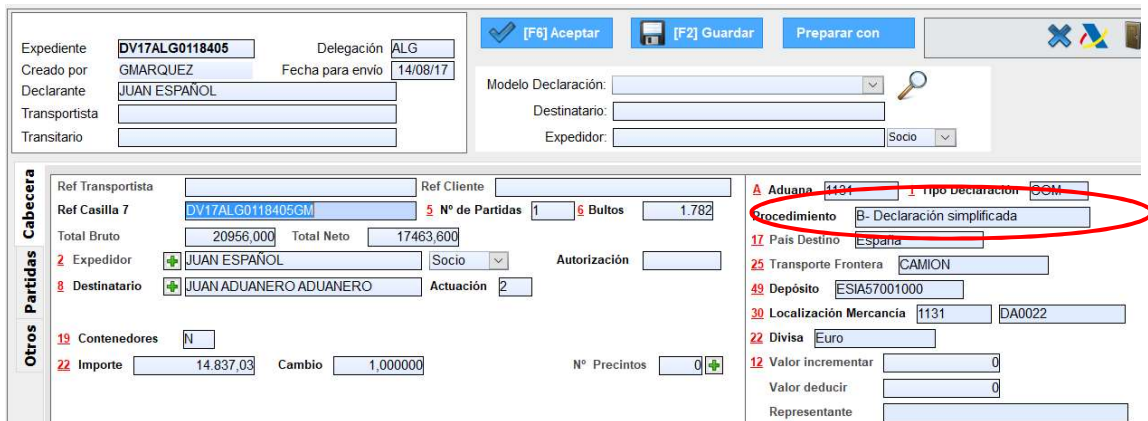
Expediente DV17ALG0118405 Delegación ALG
Creado por GMARQUEZ Fecha para envío 14/08/17
Declarante JUAN ESPAÑOL
Transportista
Transitario

[F6] Aceptar
[F2] Guardar
Preparar con

Modelo Declaración:
Destinatario:
Expedidor: Socio

Cabecera
Partidas
Otros

Ref Transportista
Ref Cliente
Ref Casilla 7 DV17ALG0118405GM
5 Nº de Partidas 1
6 Bultos 1.782
Total Bruto 20956,000
Total Neto 17463,600
2 Expedidor JUAN ESPAÑOL Socio
Autorización
8 Destinatario JUAN ADUANERO ADUANERO
Actuación 2
19 Contenedores N
22 Importe 14.837,03
Cambio 1,000000
Nº Precintos 0

A Aduana 1131
1 Tipo Declaración COM
Procedimiento B- Declaración simplificada
17 País Destino España
25 Transporte Frontera CAMION
49 Depósito ESIA57001000
30 Localización Mercancia 1131 DA0022
22 Divisa Euro
12 Valor incrementar 0
Valor deducir 0
Representante